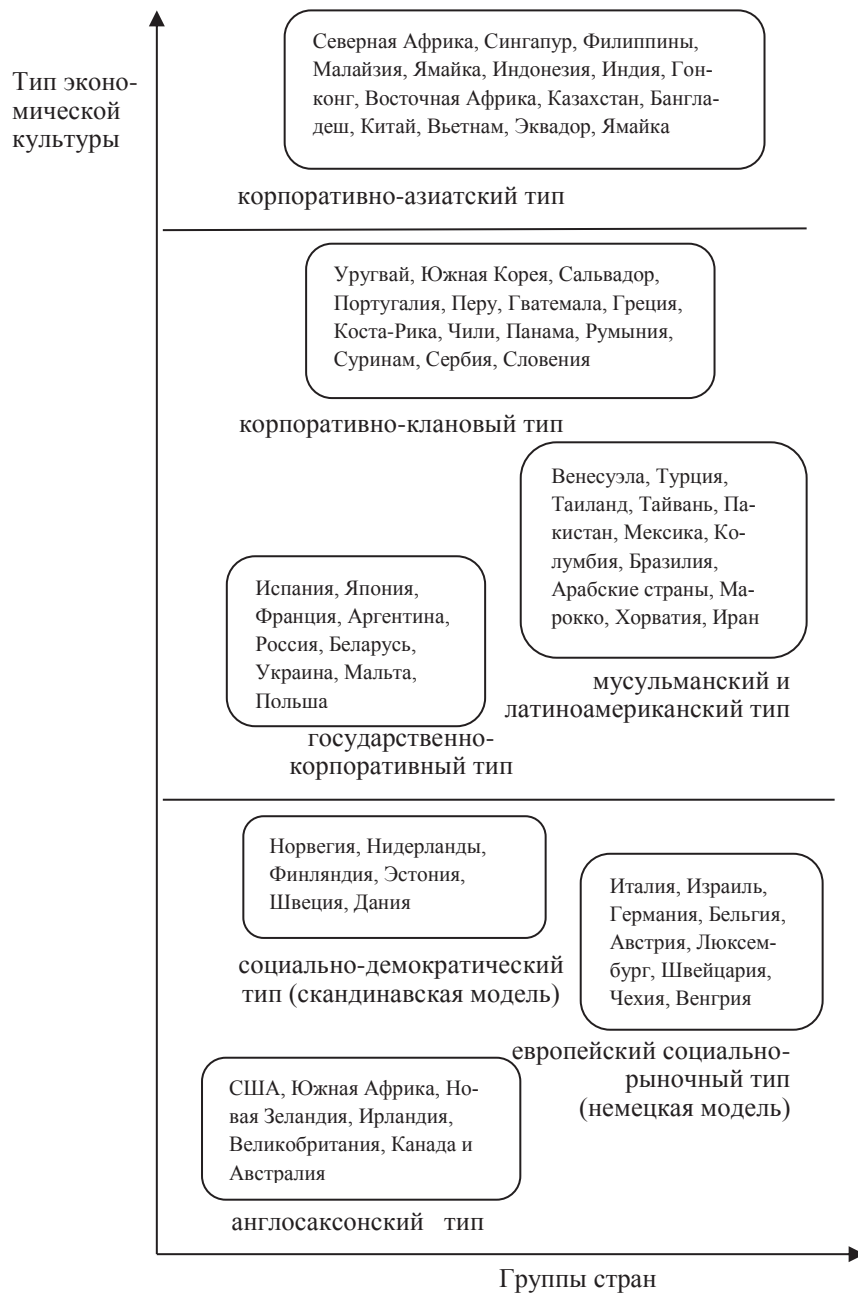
Тип экономической культуры

Северная Африка, Сингапур, Филиппины, Малайзия, Ямайка, Индонезия, Индия, Гонконг, Восточная Африка, Казахстан, Бангладеш, Китай, Вьетнам, Эквадор, Ямайка

корпоративно-азиатский тип

Уругвай, Южная Корея, Сальвадор, Португалия, Перу, Гватемала, Греция, Коста-Рика, Чили, Панама, Румыния, Суринам, Сербия, Словения

корпоративно-клановый тип

Венесуэла, Турция, Таиланд, Тайвань, Пакистан, Мексика, Колумбия, Бразилия, Арабские страны, Марокко, Хорватия, Иран

мусульманский и латиноамериканский тип

Испания, Япония, Франция, Аргентина, Россия, Беларусь, Украина, Мальта, Польша

государственно-корпоративный тип

Норвегия, Нидерланды, Финляндия, Эстония, Швеция, Дания

социально-демократический тип (скандинавская модель)

Италия, Израиль, Германия, Бельгия, Австрия, Люксембург, Швейцария, Чехия, Венгрия

европейский социально-рыночный тип (немецкая модель)

США, Южная Африка, Новая Зеландия, Ирландия, Великобритания, Канада и Австралия

англосаксонский тип

Группы стран